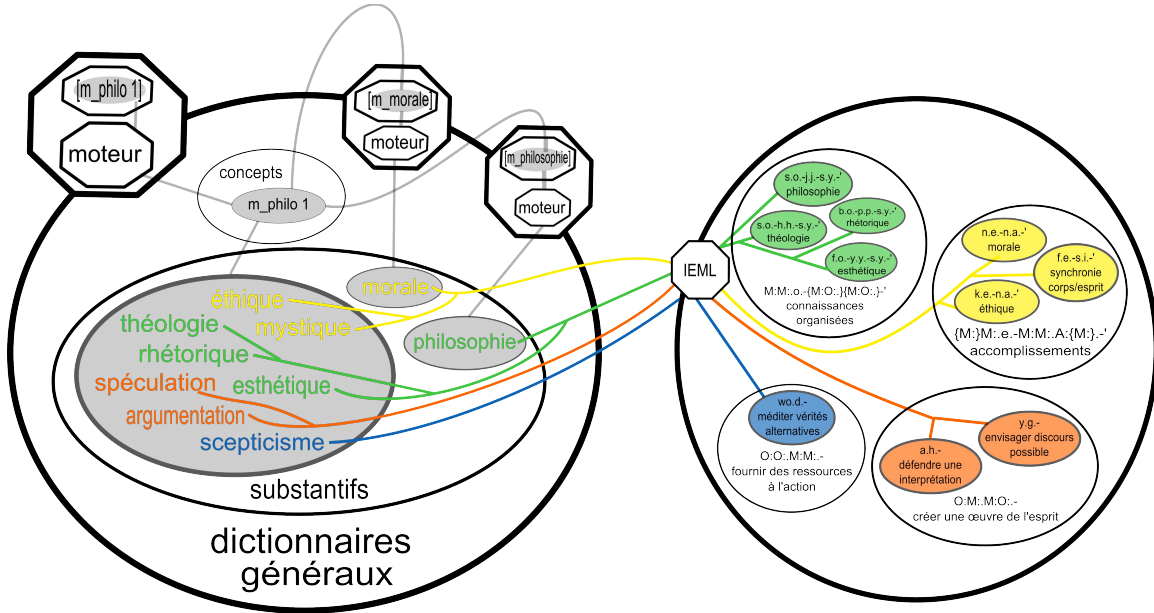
[m_philo 1]
moteur

[m_morale]
moteur

[m_philosophie]
moteur

concepts
m_philo 1

morale
éthique
mystique
théologie
philosophie
rhétorique
spéculation
esthétique
argumentation
scepticisme

substantifs

dictionnaires généraux

IEML

s.o.-j.j.-s.y.-'
philosophie
s.o.-h.h.-s.y.-'
théologie
b.o.-p.p.-s.y.-'
rhétorique
f.o.-y.y.-s.y.-'
esthétique
M:M:.o.-{M:O:.}{M:O:.}-'
connaissances organisées

n.e.-n.a.-'
morale
f.e.-s.i.-'
synchronie corps/esprit
k.e.-n.a.-'
éthique
{M:}M:.e.-M:M:.A:{M:}.-'
accomplissements

wo.d.-
méditer vérités alternatives
O:O:.M:M:.-
fournir des ressources à l'action

y.g.-
envisager discours possible
a.h.-
défendre une interprétation
O:M:.M:O:.-
créer une œuvre de l'esprit